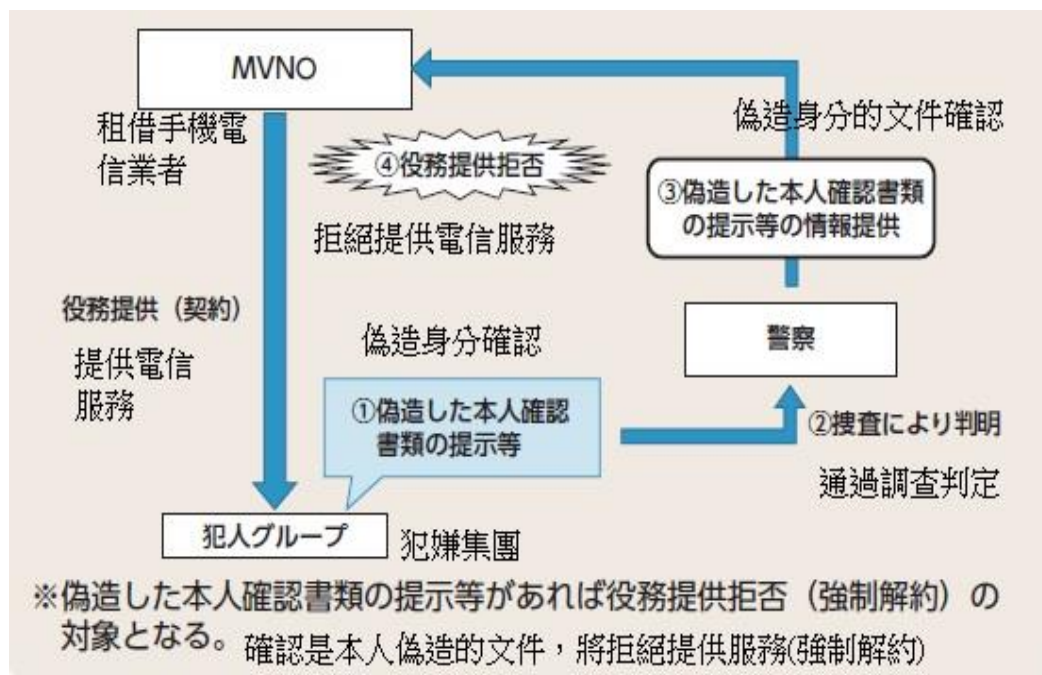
MVNO

租借手機電信業者

偽造身分的文件確認

④役務提供拒否

拒絕提供電信服務

③偽造した本人確認書類の提示等の情報提供

役務提供（契約）

提供電信服務

偽造身分確認

警察

①偽造した本人確認書類の提示等

②捜査により判明

通過調查判定

犯人グループ 犯嫌集團

※偽造した本人確認書類の提示等があれば役務提供拒否（強制解約）の対象となる。確認是本人偽造的文件，將拒絕提供服務(強制解約)